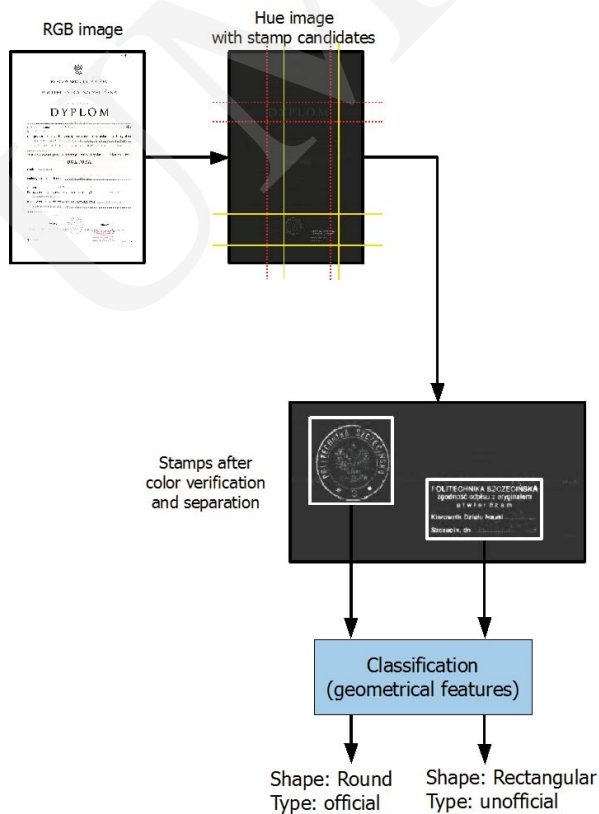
RGB image

DYPLOM

Hue image
with stamp candidates

Stamps after
color verification
and separation

POLITECHNIKA SZCZECIŃSKA

POLITECHNIKA SZCZECIŃSKA
zgodność odpisu z oryginałem
stwierdzam
Kierownik Działu Nauki
Szczecin, dn.

Classification
(geometrical features)

Shape: Round
Type: official

Shape: Rectangular
Type: unofficial